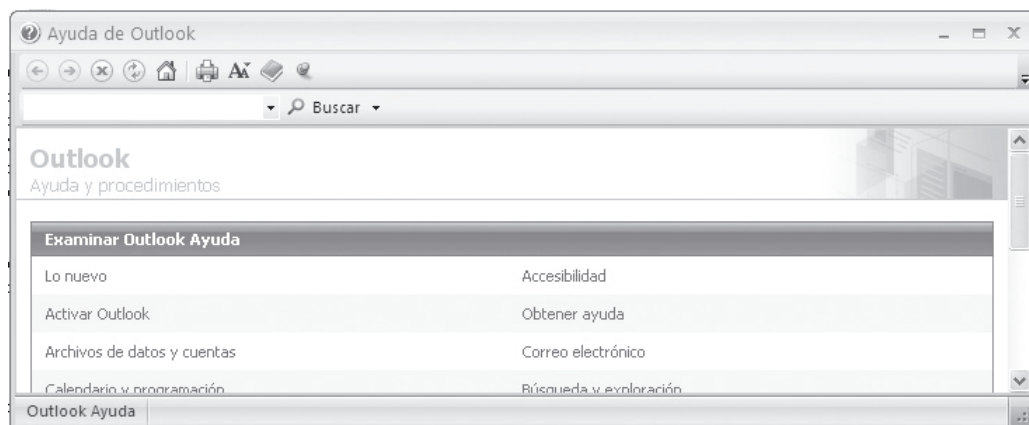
Ayuda de Outlook

Buscar

Outlook
Ayuda y procedimientos

Examinar Outlook Ayuda

| | |
|---|---|
| Lo nuevo | Accesibilidad |
| Activar Outlook | Obtener ayuda |
| Archivos de datos y cuentas | Correo electrónico |
| Calendario y programación | Búsqueda y exploración |

Outlook Ayuda